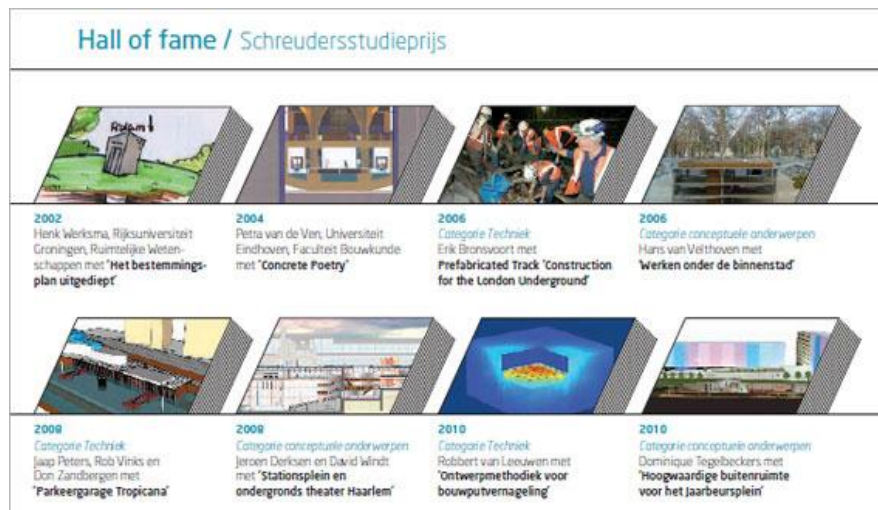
Hall of fame / Schreudersstudieprijs

Rudam

2002
Henk Werksma, Rijksuniversiteit Groningen, Ruimtelijke Wetenschappen met 'Het bestemmingsplan uitgediept'

2004
Petra van de Ven, Universiteit Eindhoven, Faculteit Bouwkunde met 'Concrete Poetry'

2006
Categorie Techniek
Erik Bronsvoort met Prefabricated Track 'Construction for the London Underground'

2006
Categorie conceptuele onderwerpen
Hans van Velthoven met 'Werken onder de binnenstad'

2008
Categorie Techniek
Jaap Peters, Rob Vinks en Don Zandbergen met 'Parkeergarage Tropicana'

2008
Categorie conceptuele onderwerpen
Jeroen Derksen en David Windt met 'Stationsplein en ondergronds theater Haarlem'

2010
Categorie Techniek
Robbert van Leeuwen met 'Ontwerpmethodiek voor bouwputvernageling'

2010
Categorie conceptuele onderwerpen
Dominique Tegelbeckers met 'Hoogwaardige buitenruimte voor het Jaarbeursplein'